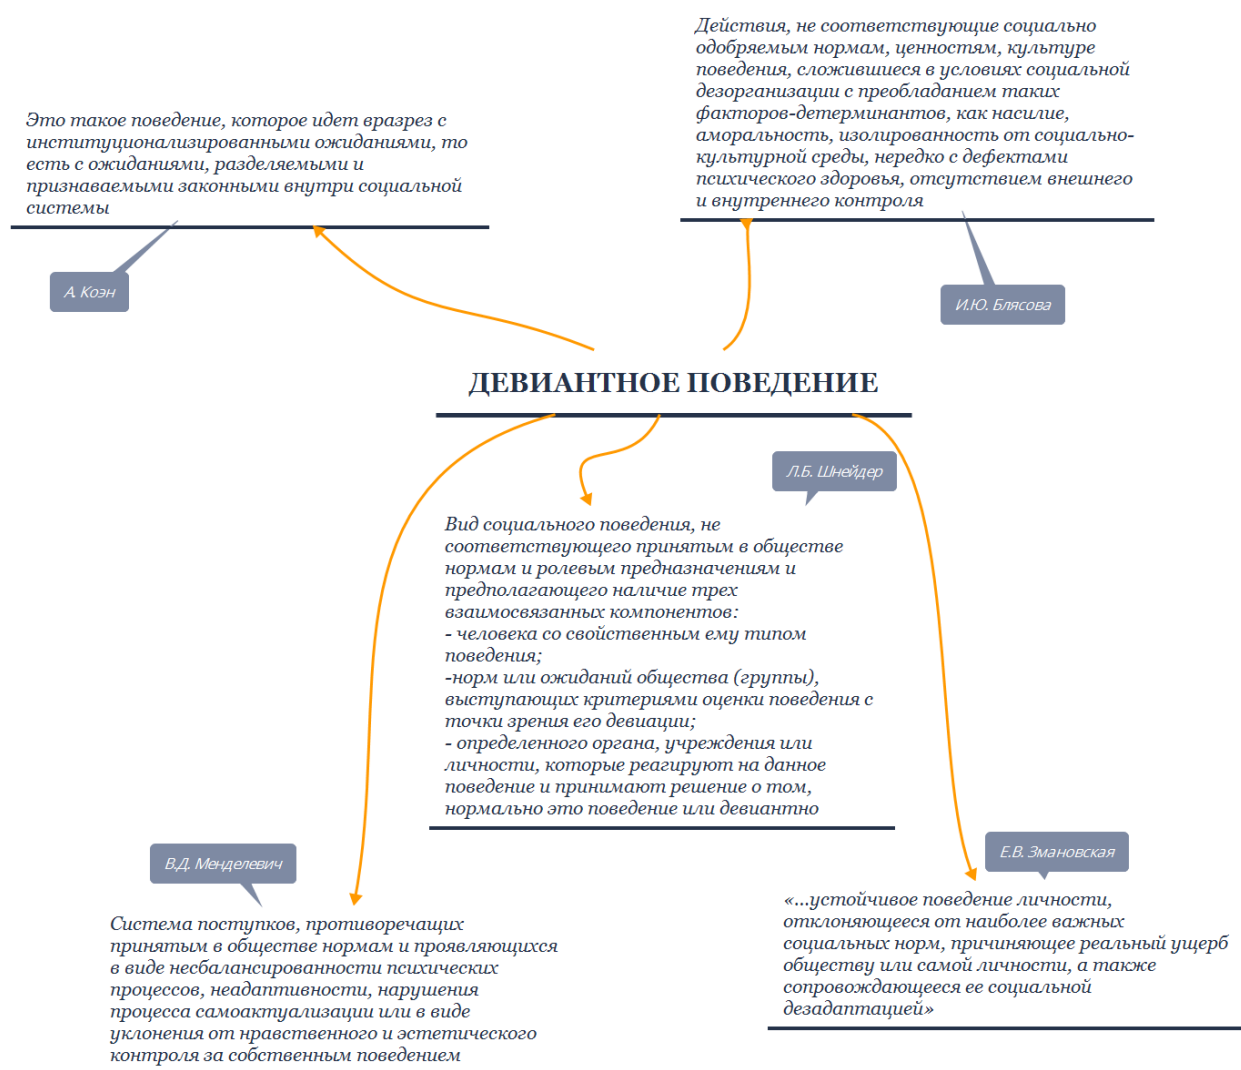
Это такое поведение, которое идет вразрез с институционализированными ожиданиями, то есть с ожиданиями, разделяемыми и признаваемыми законными внутри социальной системы

А. Коэн

Действия, не соответствующие социально одобряемым нормам, ценностям, культуре поведения, сложившиеся в условиях социальной дезорганизации с преобладанием таких факторов-детерминантов, как насилие, аморальность, изолированность от социально-культурной среды, нередко с дефектами психического здоровья, отсутствием внешнего и внутреннего контроля

И.Ю. Блясова

ДЕВИАНТНОЕ ПОВЕДЕНИЕ

Л.Б. Шнейдер

Вид социального поведения, не соответствующего принятым в обществе нормам и ролевым предназначениям и предполагающего наличие трех взаимосвязанных компонентов:
- человека со свойственным ему типом поведения;
-норм или ожиданий общества (группы), выступающих критериями оценки поведения с точки зрения его девиации;
- определенного органа, учреждения или личности, которые реагируют на данное поведение и принимают решение о том, нормально это поведение или девиантно

В.Д. Менделевич

Система поступков, противоречащих принятым в обществе нормам и проявляющихся в виде несбалансированности психических процессов, неадаптивности, нарушения процесса самоактуализации или в виде уклонения от нравственного и эстетического контроля за собственным поведением

Е.В. Змановская

«...устойчивое поведение личности, отклоняющееся от наиболее важных социальных норм, причиняющее реальный ущерб обществу или самой личности, а также сопровождающееся ее социальной дезадаптацией»